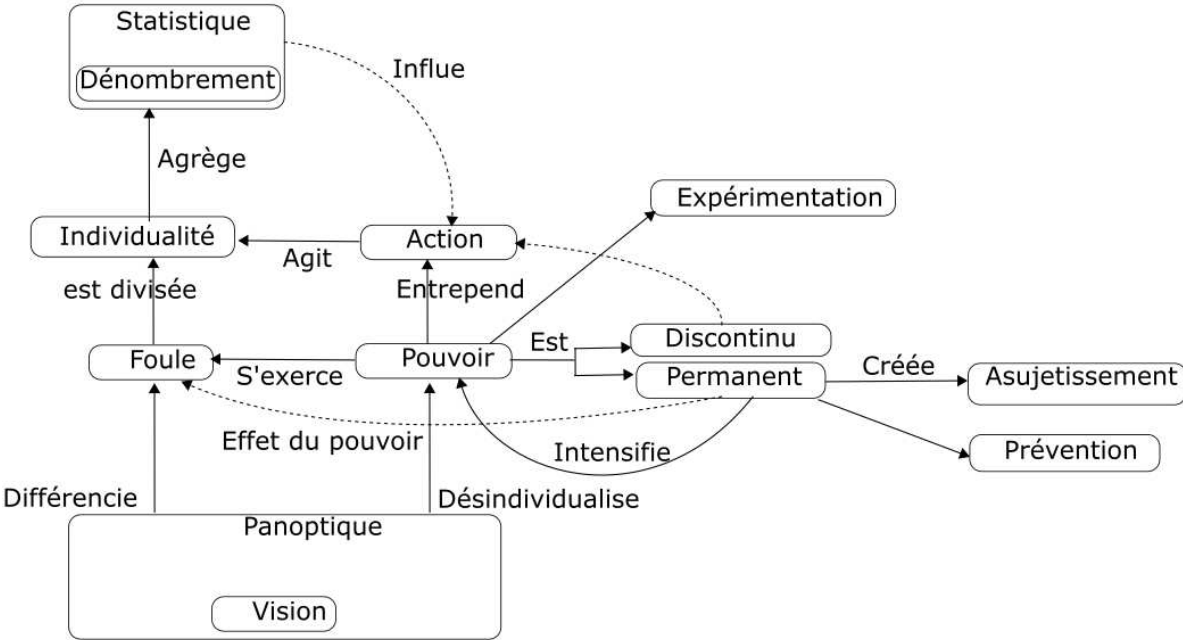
Statistique

Dénombrement

Influe

Agrège

Expérimentation

Individualité

Agit

Action

est divisée

Entrepend

Est

Discontinu

Foule

S'exerce

Pouvoir

Permanent

Créée

Asujetissement

Effet du pouvoir

Intensifie

Prévention

Différencie

Désindividualise

Panoptique

Vision